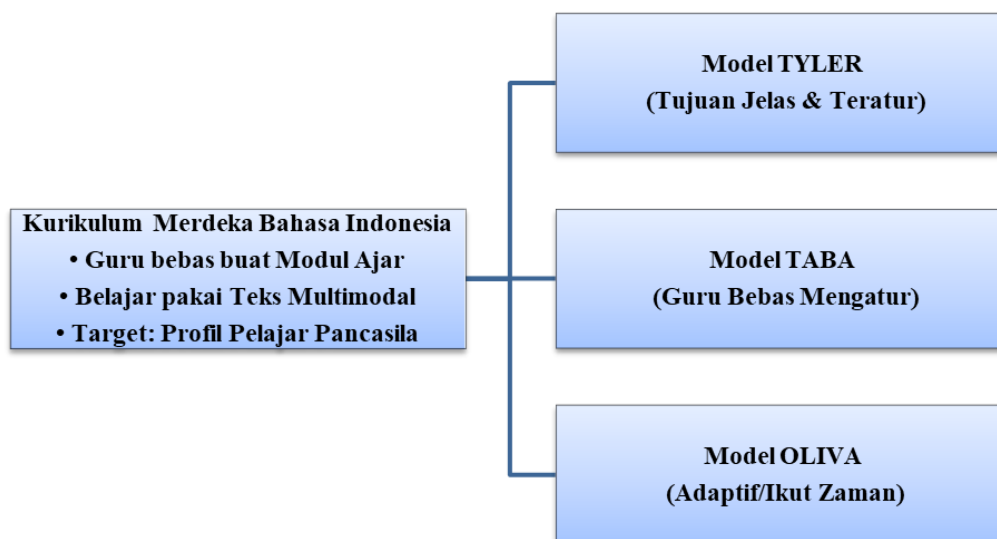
Kurikulum Merdeka Bahasa Indonesia
• Guru bebas buat Modul Ajar
• Belajar pakai Teks Multimodal
• Target: Profil Pelajar Pancasila

Model TYLER
(Tujuan Jelas & Teratur)

Model TABA
(Guru Bebas Mengatur)

Model OLIVA
(Adaptif/Ikut Zaman)